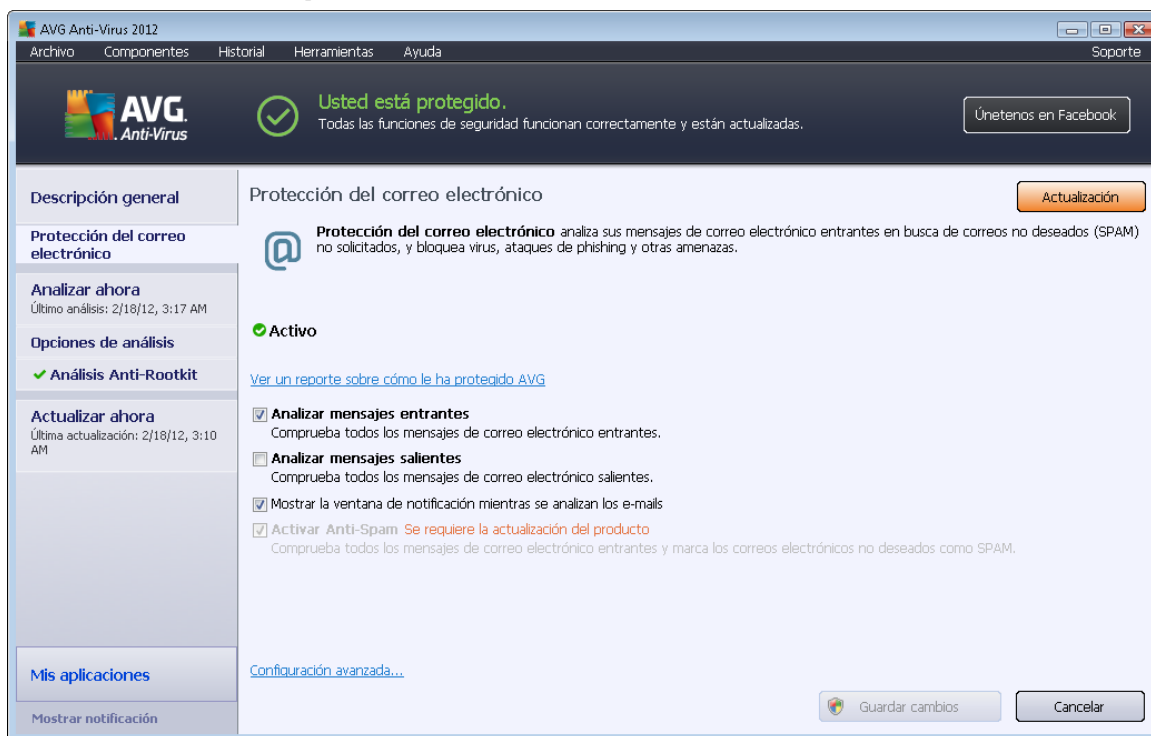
AVG Anti-Virus 2012

Archivo Componentes Historial Herramientas Ayuda Soporte

AVG. Anti-Virus

Usted está protegido.
Todas las funciones de seguridad funcionan correctamente y están actualizadas.

Únetenos en Facebook

Descripción general

Protección del correo electrónico

Analizar ahora
Último análisis: 2/18/12, 3:17 AM

Opciones de análisis

✔ Análisis Anti-Rootkit

Actualizar ahora
Última actualización: 2/18/12, 3:10 AM

Mis aplicaciones

Mostrar notificación

Protección del correo electrónico

Actualización

**Protección del correo electrónico** analiza sus mensajes de correo electrónico entrantes en busca de correos no deseados (SPAM) no solicitados, y bloquea virus, ataques de phishing y otras amenazas.

Activo

Ver un reporte sobre cómo le ha protegido AVG

Analizar mensajes entrantes
Comprueba todos los mensajes de correo electrónico entrantes.

Analizar mensajes salientes
Comprueba todos los mensajes de correo electrónico salientes.

Mostrar la ventana de notificación mientras se analizan los e-mails

Activar Anti-Spam Se requiere la actualización del producto
Comprueba todos los mensajes de correo electrónico entrantes y marca los correos electrónicos no deseados como SPAM.

Configuración avanzada...

Guardar cambios

Cancelar